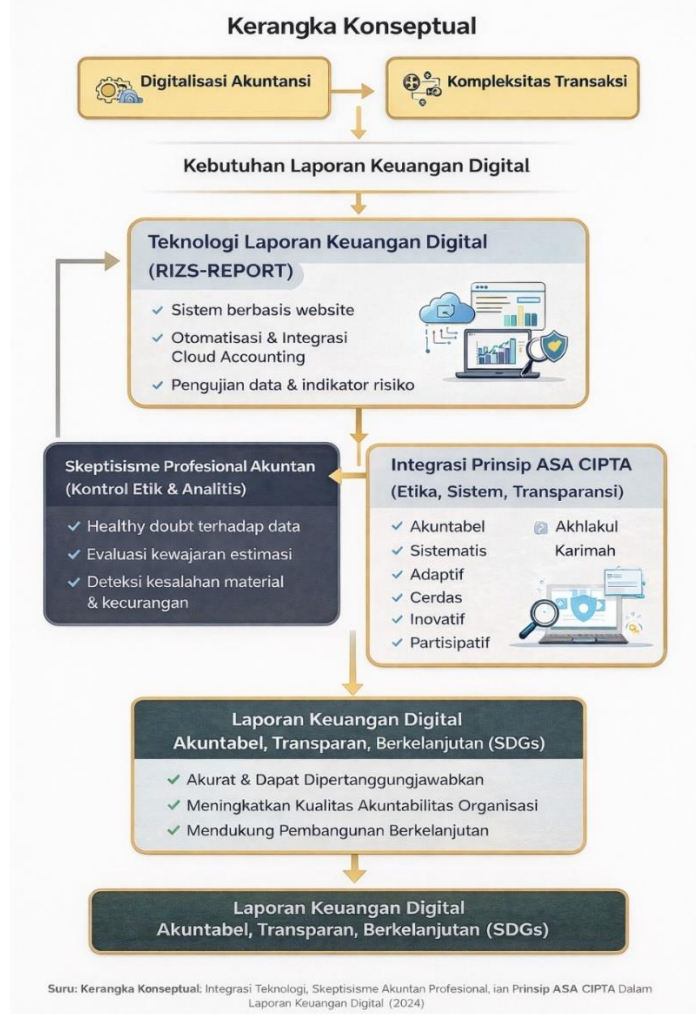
Kerangka Konseptual

Digitalisasi Akuntansi

Kompleksitas Transaksi

Kebutuhan Laporan Keuangan Digital

Teknologi Laporan Keuangan Digital (RIZS-REPORT)

✓ Sistem berbasis website
✓ Otomatisasi & Integrasi Cloud Accounting
✓ Pengujian data & indikator risiko

Skeptisisme Profesional Akuntan (Kontrol Etik & Analitis)

✓ Healthy doubt terhadap data
✓ Evaluasi kewajaran estimasi
✓ Deteksi kesalahan material & kecurangan

Integrasi Prinsip ASA CIPTA (Etika, Sistem, Transparansi)

✓ Akuntabel
✓ Sistematis
✓ Adaptif
✓ Cerdas
✓ Inovatif
✓ Partisipatif
Akhlakul Karimah

Laporan Keuangan Digital
Akuntabel, Transparan, Berkelanjutan (SDGs)

✓ Akurat & Dapat Dipertanggungjawabkan
✓ Meningkatkan Kualitas Akuntabilitas Organisasi
✓ Mendukung Pembangunan Berkelanjutan

Laporan Keuangan Digital
Akuntabel, Transparan, Berkelanjutan (SDGs)

Suru: Kerangka Konseptual: Integrasi Teknologi, Skeptisisme Akuntan Profesional, ian Prinsip ASA CIPTA Dalam Laporan Keuangan Digital (2024)